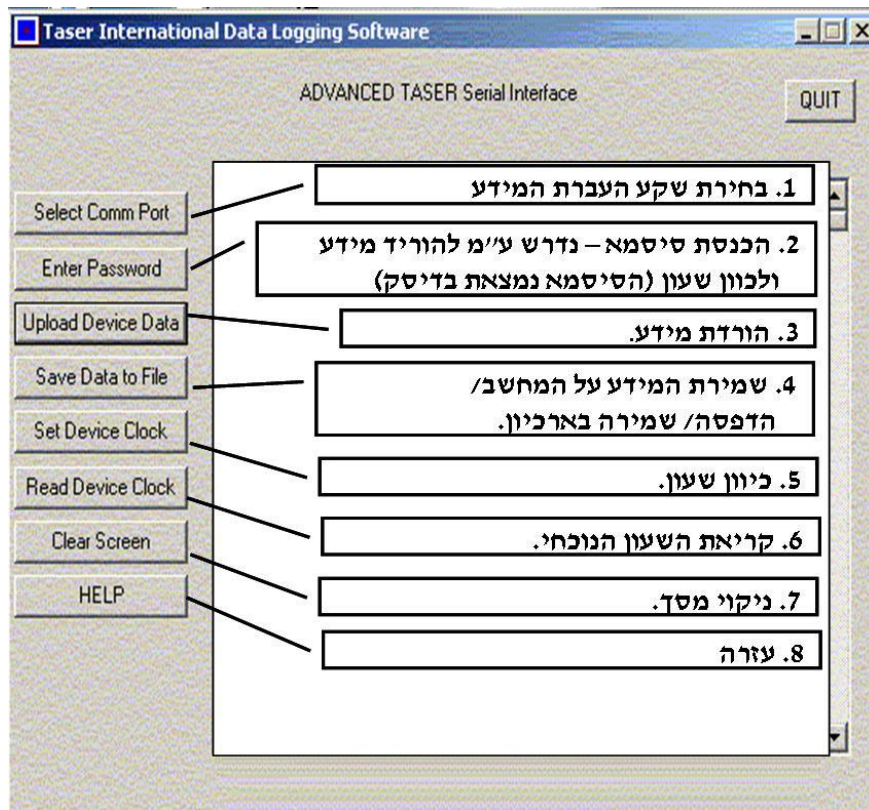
Taser International Data Logging Software

ADVANCED TASER Serial Interface

QUIT

Select Comm Port

Enter Password

Upload Device Data

Save Data to File

Set Device Clock

Read Device Clock

Clear Screen

HELP

1. בחירת שקע העברת המידע

2. הכנסת סיסמא – נדרש ע"מ להוריד מידע ולכוון שעון (הסיסמא נמצאת בדיסק)

3. הורדת מידע.

4. שמירת המידע על המחשב/ הדפסה/ שמירה בארכיון.

5. כיוון שעון.

6. קריאת השעון הנוכחי.

7. ניקוי מסך.

8. עזרה